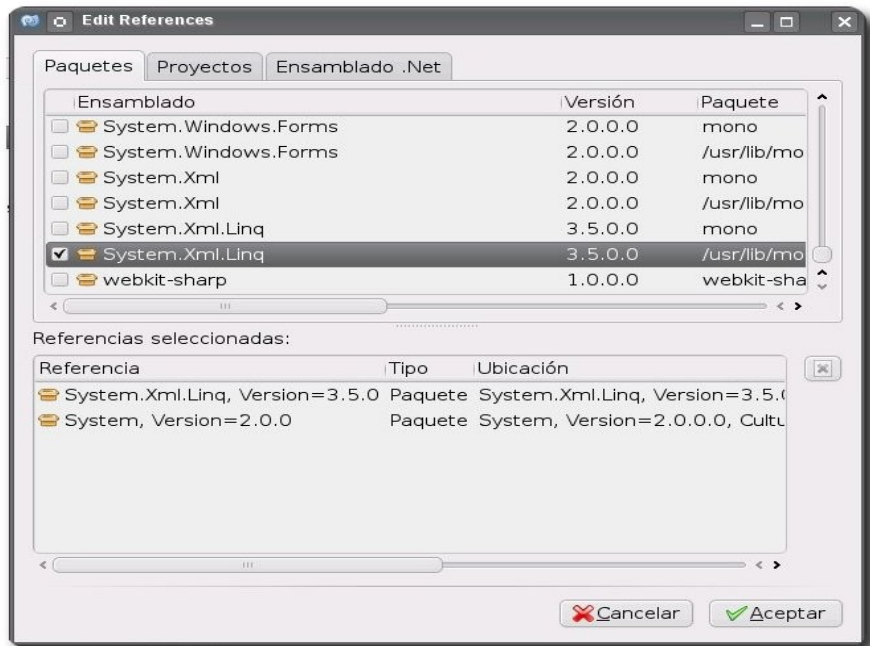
Edit References

Paquetes | Proyectos | Ensamblado .Net

| Ensamblado | Versión | Paquete |
|---|---|---|
| System.Windows.Forms | 2.0.0.0 | mono |
| System.Windows.Forms | 2.0.0.0 | /usr/lib/mo |
| System.Xml | 2.0.0.0 | mono |
| System.Xml | 2.0.0.0 | /usr/lib/mo |
| System.Xml.Linq | 3.5.0.0 | mono |
| System.Xml.Linq | 3.5.0.0 | /usr/lib/mo |
| webkit-sharp | 1.0.0.0 | webkit-sha |

Referencias seleccionadas:

| Referencia | Tipo | Ubicación |
|---|---|---|
| System.Xml.Linq, Version=3.5.0 | Paquete | System.Xml.Linq, Version=3.5.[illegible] |
| System, Version=2.0.0 | Paquete | System, Version=2.0.0.0, Cultu |

Cancelar
Aceptar